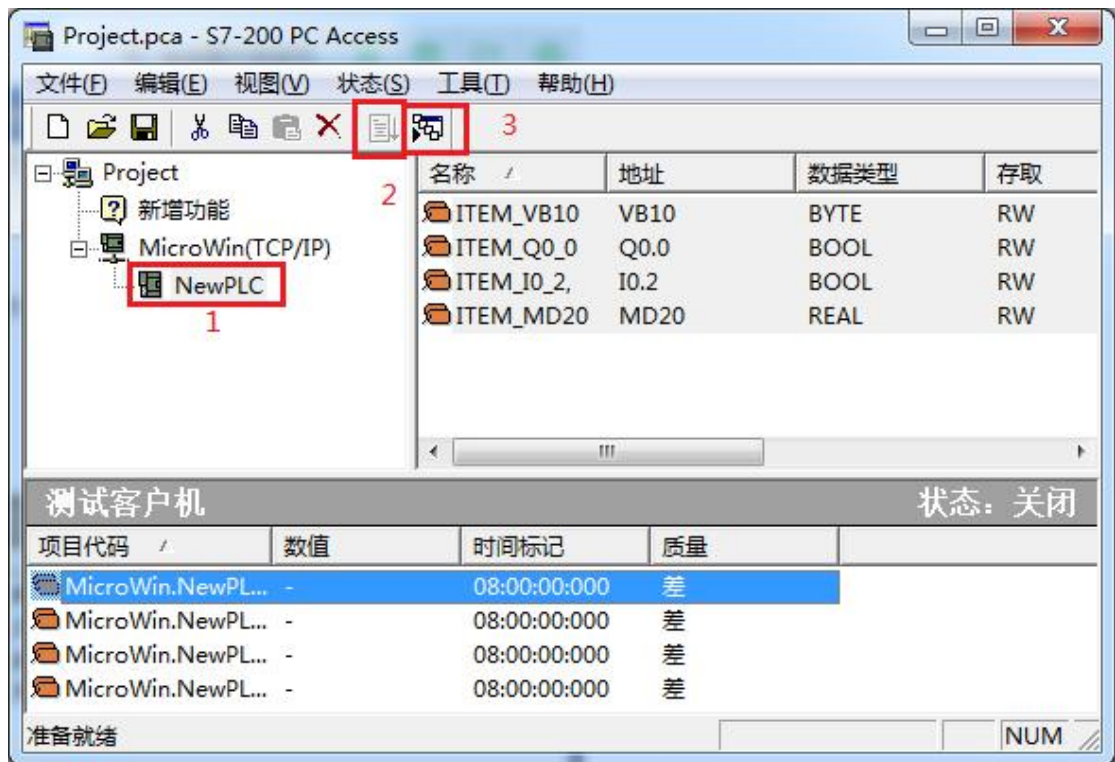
Project.pca - S7-200 PC Access

文件(F) 编辑(E) 视图(V) 状态(S) 工具(T) 帮助(H)

3

Project
新增功能
MicroWin(TCP/IP)
NewPLC
1

2

| 名称 | 地址 | 数据类型 | 存取 |
|---|---|---|---|
| ITEM_VB10 | VB10 | BYTE | RW |
| ITEM_Q0_0 | Q0.0 | BOOL | RW |
| ITEM_I0_2, | I0.2 | BOOL | RW |
| ITEM_MD20 | MD20 | REAL | RW |

测试客户机 状态：关闭

| 项目代码 | 数值 | 时间标记 | 质量 |
|---|---|---|---|
| MicroWin.NewPL... | - | 08:00:00:000 | 差 |
| MicroWin.NewPL... | - | 08:00:00:000 | 差 |
| MicroWin.NewPL... | - | 08:00:00:000 | 差 |
| MicroWin.NewPL... | - | 08:00:00:000 | 差 |

准备就绪 NUM